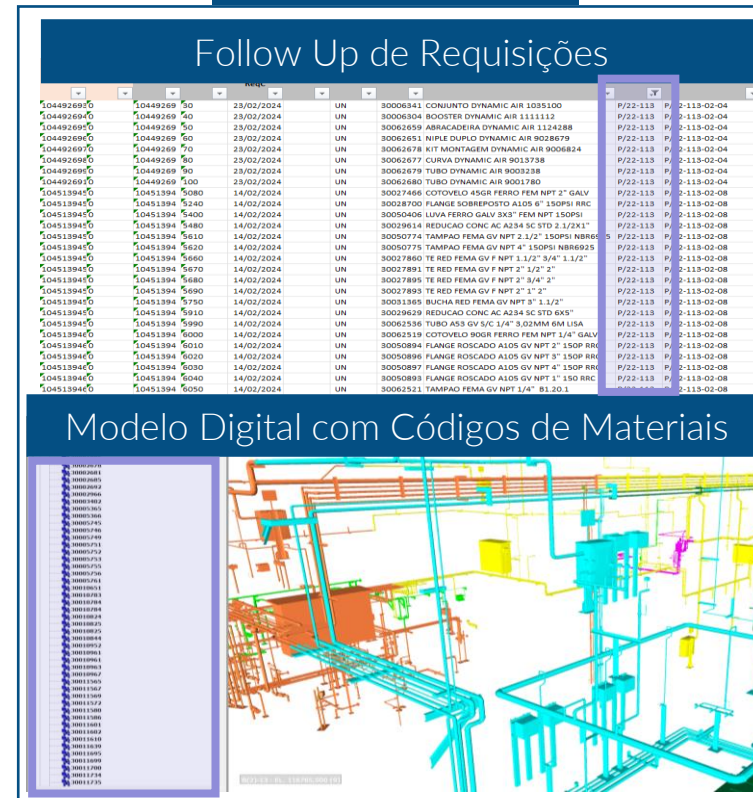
Follow Up de Requisições

| | | | | | | | |
|---|---|---|---|---|---|---|---|
| 1044926920 | 10449269 | 30 | 23/02/2024 | UN | 30006341 CONJUNTO DYNAMIC AIR 1035100 | P/22-113 | P-22-113-02-04 |
| 1044926940 | 10449269 | 40 | 23/02/2024 | UN | 30006344 BOOSTER DYNAMIC AIR 1111112 | P/22-113 | P-22-113-02-04 |
| 1044926950 | 10449269 | 50 | 23/02/2024 | UN | 30062659 ABRACADEIRA DYNAMIC AIR 1124288 | P/22-113 | P-22-113-02-04 |
| 1044926960 | 10449269 | 60 | 23/02/2024 | UN | 30062651 NIPLE DUPLO DYNAMIC AIR 9028679 | P/22-113 | P-22-113-02-04 |
| 1044926970 | 10449269 | 70 | 23/02/2024 | UN | 30062678 KIT MONTAGEM DYNAMIC AIR 9006824 | P/22-113 | P-22-113-02-04 |
| 1044926980 | 10449269 | 80 | 23/02/2024 | UN | 30062677 CURVA DYNAMIC AIR 9013738 | P/22-113 | P-22-113-02-04 |
| 1044926990 | 10449269 | 90 | 23/02/2024 | UN | 30062679 TUBO DYNAMIC AIR 9003238 | P/22-113 | P-22-113-02-04 |
| 1044926910 | 10449269 | 100 | 23/02/2024 | UN | 30062680 TUBO DYNAMIC AIR 9001780 | P/22-113 | P-22-113-02-04 |
| 1045139450 | 10451394 | 5080 | 14/02/2024 | UN | 30027466 COTOVELO 45GR FERRO FEM NPT 2" GALV | P/22-113 | P-22-113-02-08 |
| 1045139450 | 10451394 | 5240 | 14/02/2024 | UN | 30028700 FLANGE SOBREPOSTO A105 6" 150PSI RRC | P/22-113 | P-22-113-02-08 |
| 1045139450 | 10451394 | 5400 | 14/02/2024 | UN | 30050406 LUVA FERRO GALV 3X3" FEM NPT 150PSI | P/22-113 | P-22-113-02-08 |
| 1045139450 | 10451394 | 5480 | 14/02/2024 | UN | 30029614 REDUCAO CONC AC A234 SC STD 2.1/2X1" | P/22-113 | P-22-113-02-08 |
| 1045139450 | 10451394 | 5610 | 14/02/2024 | UN | 30050774 TAMPAO FEMA GV NPT 2.1/2" 150PSI NBR6925 | P/22-113 | P-22-113-02-08 |
| 1045139450 | 10451394 | 5620 | 14/02/2024 | UN | 30050775 TAMPAO FEMA GV NPT 4" 150PSI NBR6925 | P/22-113 | P-22-113-02-08 |
| 1045139450 | 10451394 | 5660 | 14/02/2024 | UN | 30027860 TE RED FEMA GV F NPT 1.1/2" 3/4" 1.1/2" | P/22-113 | P-22-113-02-08 |
| 1045139450 | 10451394 | 5670 | 14/02/2024 | UN | 30027891 TE RED FEMA GV F NPT 2" 1/2" 2" | P/22-113 | P-22-113-02-08 |
| 1045139450 | 10451394 | 5680 | 14/02/2024 | UN | 30027895 TE RED FEMA GV F NPT 2" 3/4" 2" | P/22-113 | P-22-113-02-08 |
| 1045139450 | 10451394 | 5690 | 14/02/2024 | UN | 30027893 TE RED FEMA GV F NPT 2" 1" 2" | P/22-113 | P-22-113-02-08 |
| 1045139450 | 10451394 | 5750 | 14/02/2024 | UN | 30031365 BUCHA RED FEMA GV NPT 3" 1.1/2" | P/22-113 | P-22-113-02-08 |
| 1045139450 | 10451394 | 5910 | 14/02/2024 | UN | 30029629 REDUCAO CONC AC A234 SC STD 6X5" | P/22-113 | P-22-113-02-08 |
| 1045139450 | 10451394 | 5990 | 14/02/2024 | UN | 30062536 TUBO A53 GV S/C 1/4" 3,02MM 6M LISA | P/22-113 | P-22-113-02-08 |
| 1045139460 | 10451394 | 6000 | 14/02/2024 | UN | 30062519 COTOVELO 90GR FERRO FEM NPT 1/4" GALV | P/22-113 | P-22-113-02-08 |
| 1045139460 | 10451394 | 6010 | 14/02/2024 | UN | 30050894 FLANGE ROSCADO A105 GV NPT 2" 150P RRC | P/22-113 | P-22-113-02-08 |
| 1045139460 | 10451394 | 6020 | 14/02/2024 | UN | 30050896 FLANGE ROSCADO A105 GV NPT 3" 150P RRC | P/22-113 | P-22-113-02-08 |
| 1045139460 | 10451394 | 6030 | 14/02/2024 | UN | 30050897 FLANGE ROSCADO A105 GV NPT 4" 150P RRC | P/22-113 | P-22-113-02-08 |
| 1045139460 | 10451394 | 6040 | 14/02/2024 | UN | 30050893 FLANGE ROSCADO A105 GV NPT 1" 150 RRC | P/22-113 | P-22-113-02-08 |
| 1045139460 | 10451394 | 6050 | 14/02/2024 | UN | 30062521 TAMPAO FEMA GV NPT 1/4" 81.20.1 | P/22-113 | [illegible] |

Modelo Digital com Códigos de Materiais

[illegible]